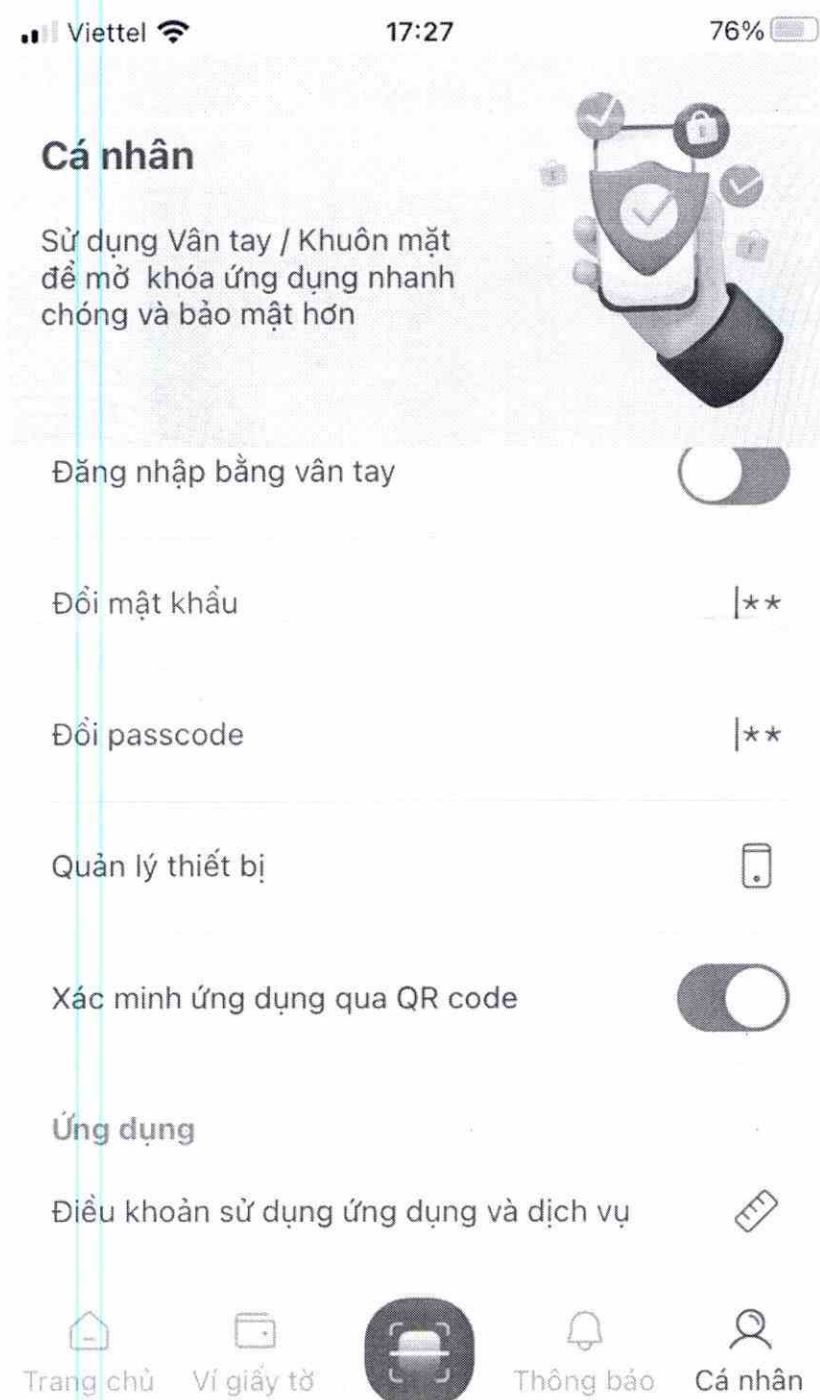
Viettel 17:27 76%

Cá nhân

Sử dụng Vân tay / Khuôn mặt để mở khóa ứng dụng nhanh chóng và bảo mật hơn

Đăng nhập bằng vân tay

Đổi mật khẩu |**

Đổi passcode |**

Quản lý thiết bị

Xác minh ứng dụng qua QR code

Ứng dụng

Điều khoản sử dụng ứng dụng và dịch vụ

Trang chủ Ví giấy tờ Thông báo Cá nhân